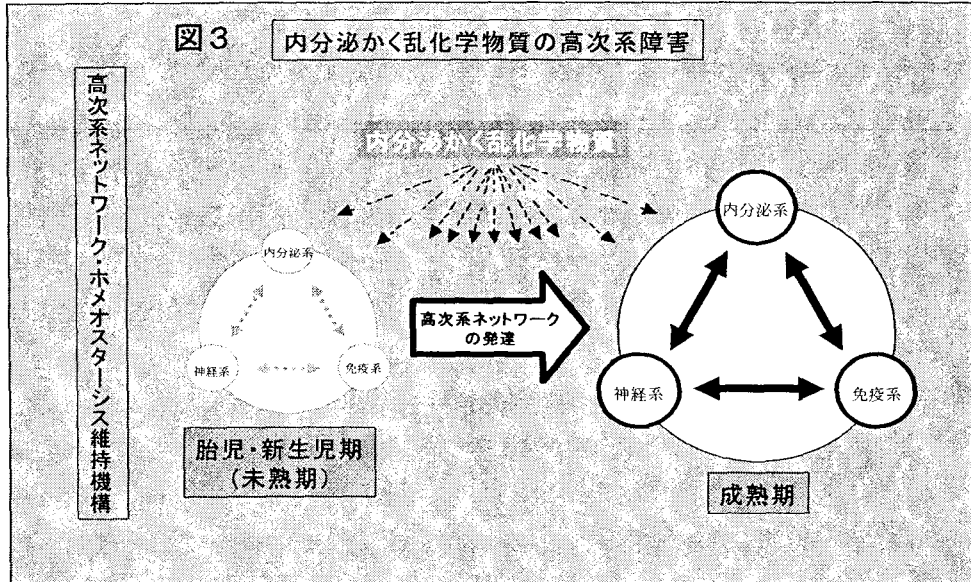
図3

内分泌かく乱化学物質の高次系障害

高次系ネットワーク・ホメオスターシス維持機構

内分泌かく乱化学物質

内分泌系

神経系

免疫系

胎児・新生児期
（未熟期）

高次系ネットワーク
の発達

内分泌系

神経系

免疫系

成熟期